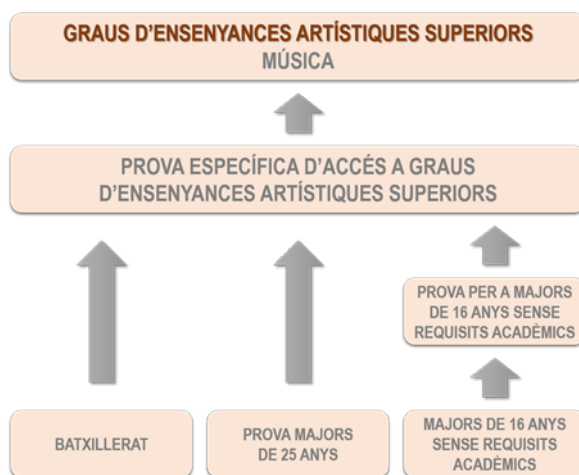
GRAUS D'ENSENYANCES ARTÍSTIQUES SUPERIORS
MÚSICA

PROVA ESPECÍFICA D'ACCÉS A GRAUS D'ENSENYANCES ARTÍSTIQUES SUPERIORS

PROVA PER A MAJORS DE 16 ANYS SENSE REQUISITS ACADÈMICS

BATXILLERAT

PROVA MAJORS DE 25 ANYS

MAJORS DE 16 ANYS SENSE REQUISITS ACADÈMICS